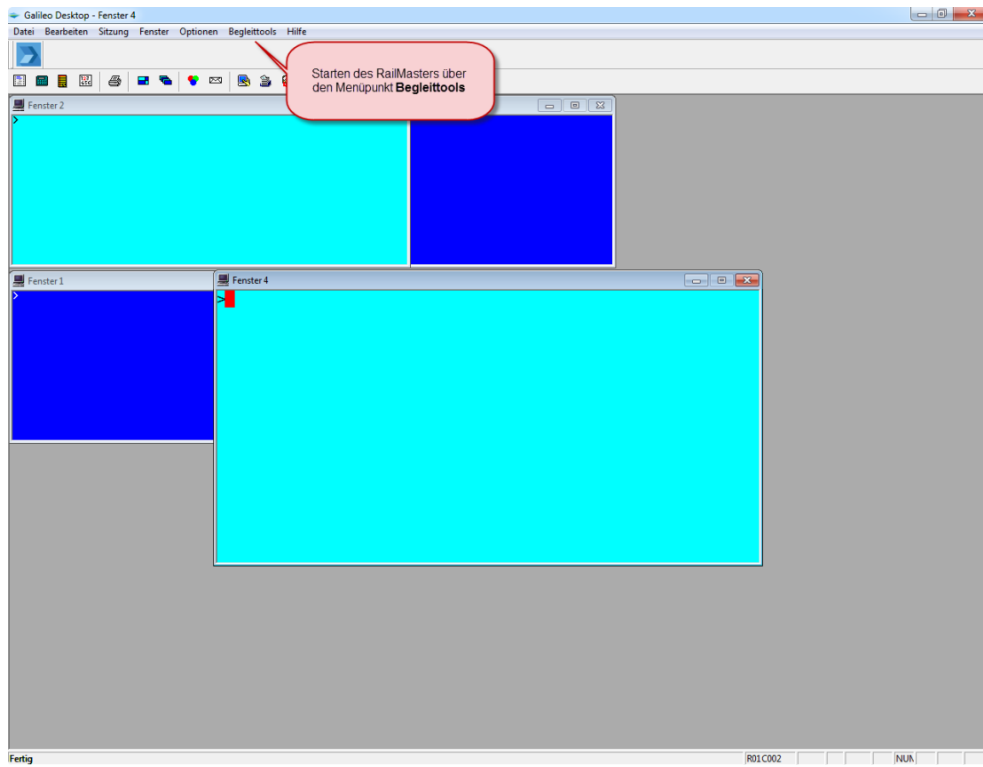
Galileo Desktop - Fenster 4

Datei Bearbeiten Sitzung Fenster Optionen Begleittools Hilfe

Starten des RailMasters über den Menüpunkt **Begleittools**

Fenster 2

>

Fenster 1

>

Fenster 4

>

Fertig

R01C002

NUM